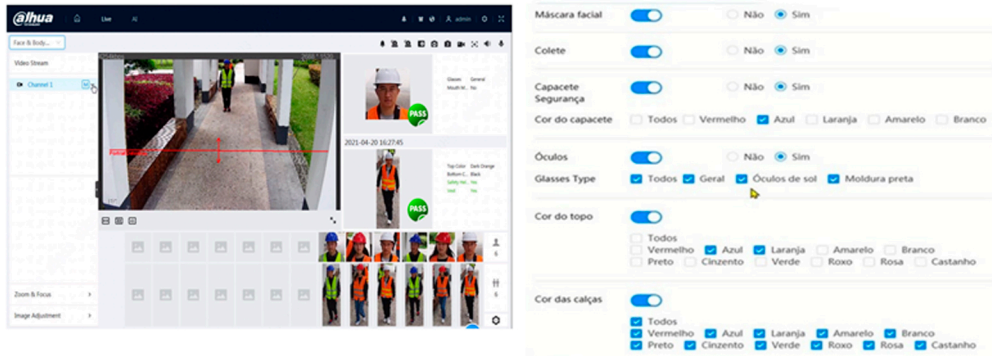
alhua

Live AI

admin

Face & Body...

Video Stream

Channel 1

2021-04-20 16:27:45

Glasses General
Mouth M... No

PASS

Top Color Dark Orange
Bottom C... Black
Safety Hel... Yes
Vest Yes

PASS

Zoom & Focus

Image Adjustment

Máscara facial Não Sim

Colete Não Sim

Capacete Segurança Não Sim

Cor do capacete Todos Vermelho Azul Laranja Amarelo Branco

Óculos Não Sim

Glasses Type Todos Geral Óculos de sol Moldura preta

Cor do topo

Todos
Vermelho Azul Laranja Amarelo Branco
Preto Cinzento Verde Roxo Rosa Castanho

Cor das calças

Todos
Vermelho Azul Laranja Amarelo Branco
Preto Cinzento Verde Roxo Rosa Castanho